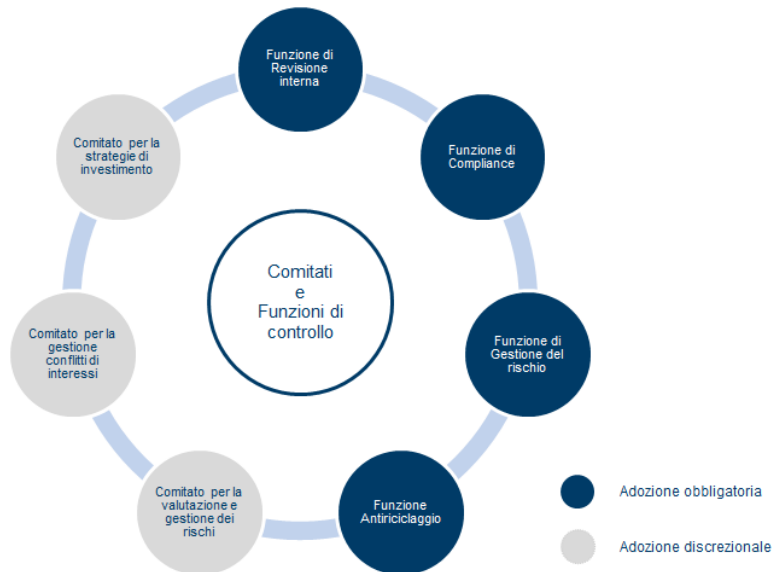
Funzione di Revisione interna

Funzione di Compliance

Funzione di Gestione del rischio

Funzione Antiriciclaggio

Comitato per la valutazione e gestione dei rischi

Comitato per la gestione conflitti di interessi

Comitato per la strategie di investimento

Comitati e Funzioni di controllo

Adozione obbligatoria

Adozione discrezionale